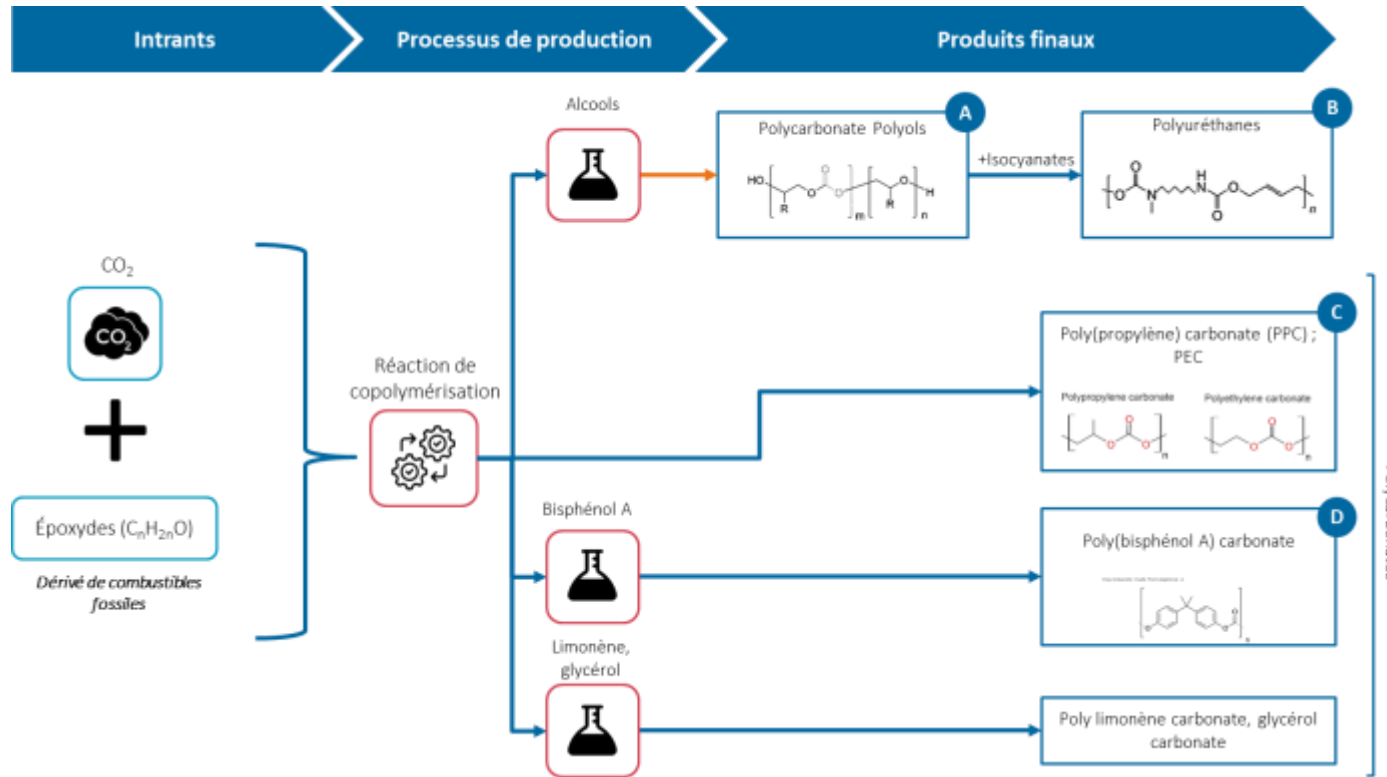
Intrants

Processus de production

Produits finaux

$CO_2$

$CO_2$

Époxydes ($C_nH_{2n}O$)

Dérivé de combustibles fossiles

Réaction de copolymérisation

Alcools

A

Polycarbonate Polyols

HO R O O O R O H m n

+Isocyanates

B

Polyuréthanes

O O N N O O n

C

Poly(propylène) carbonate (PPC) ; PEC

Polypropylene carbonate

Polyethylene carbonate

O O O n

O O O n

Bisphénol A

D

Poly(bisphénol A) carbonate

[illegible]

O O O n

Limonène, glycérol

Poly limonène carbonate, glycérol carbonate

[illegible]